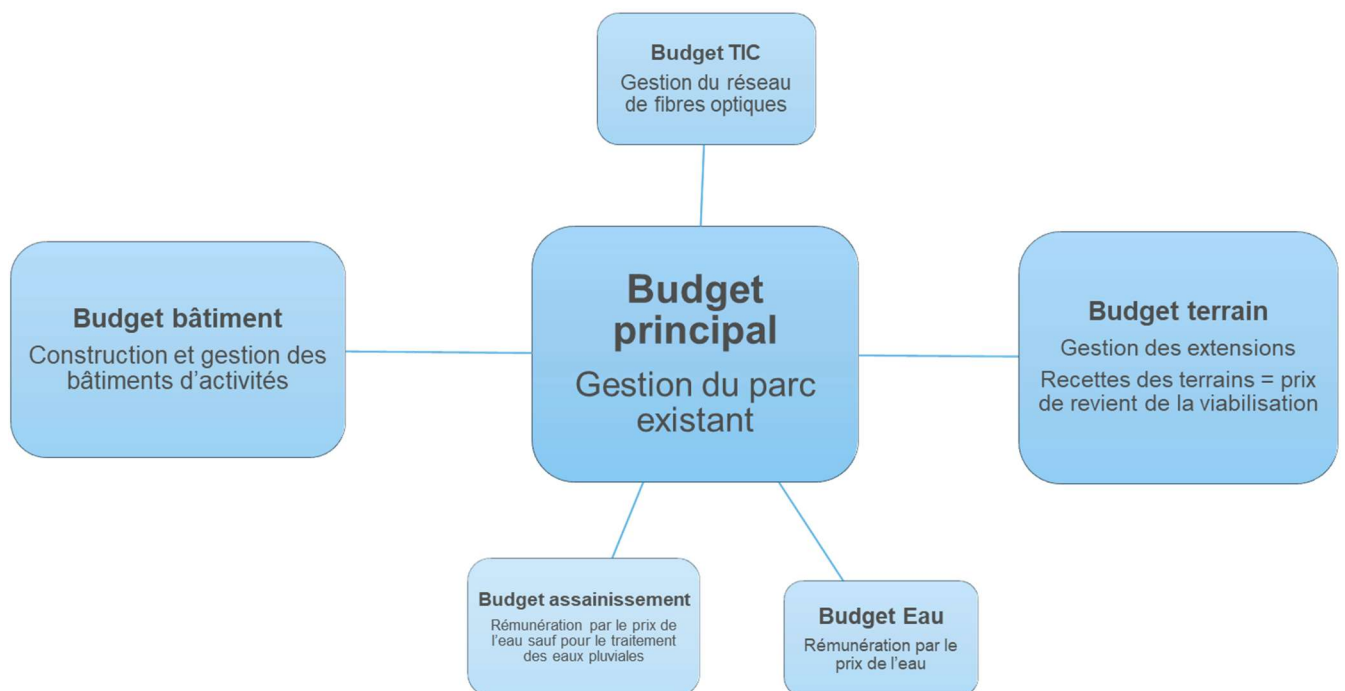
Budget TIC
Gestion du réseau de fibres optiques

Budget bâtiment
Construction et gestion des bâtiments d'activités

Budget principal
Gestion du parc existant

Budget terrain
Gestion des extensions
Recettes des terrains = prix de revient de la viabilisation

Budget assainissement
Rémunération par le prix de l'eau sauf pour le traitement des eaux pluviales

Budget Eau
Rémunération par le prix de l'eau